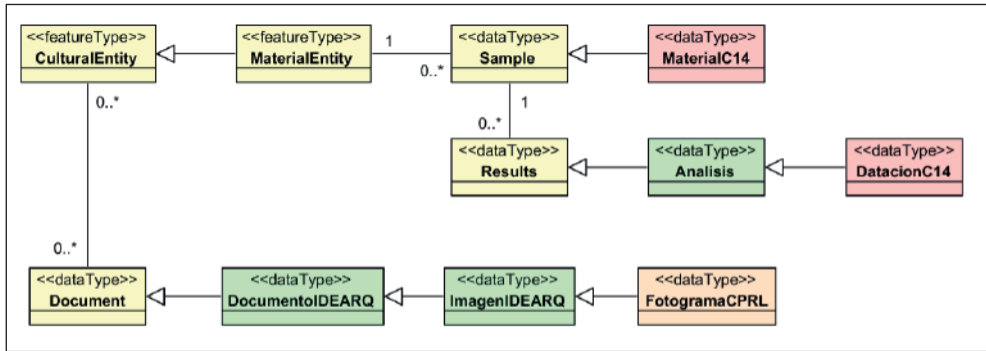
<<featureType>>
CulturalEntity

<<featureType>>
MaterialEntity

1

0..*

<<dataType>>
Sample

<<dataType>>
MaterialC14

0..*

1

0..*

<<dataType>>
Results

<<dataType>>
Analisis

<<dataType>>
DatacionC14

0..*

<<dataType>>
Document

<<dataType>>
DocumentoIDEARQ

<<dataType>>
ImagenIDEARQ

<<dataType>>
FotogramaCPRL